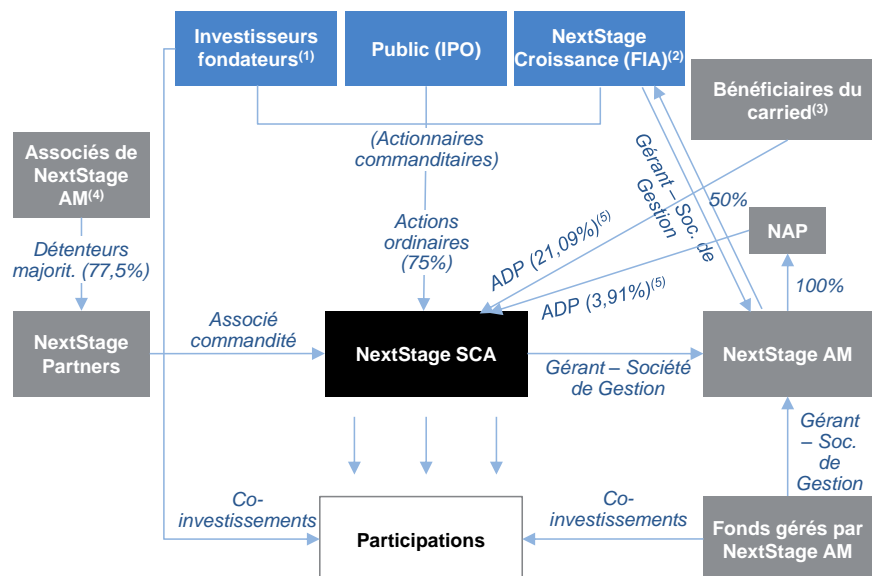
Investisseurs fondateurs$^{(1)}$

Public (IPO)

NextStage Croissance (FIA)$^{(2)}$

Bénéficiaires du carried$^{(3)}$

Associés de NextStage AM$^{(4)}$

(Actionnaires commanditaires)

Gérant – Soc. de Gestion

50%

Détenteurs majorit. (77,5%)

Actions ordinaires (75%)

ADP (21,09%)$^{(5)}$

NAP

ADP (3,91%)$^{(5)}$

100%

NextStage Partners

Associé commandité

NextStage SCA

Gérant – Société de Gestion

NextStage AM

Gérant – Soc. de Gestion

Co-investissements

Co-investissements

Participations

Fonds gérés par NextStage AM